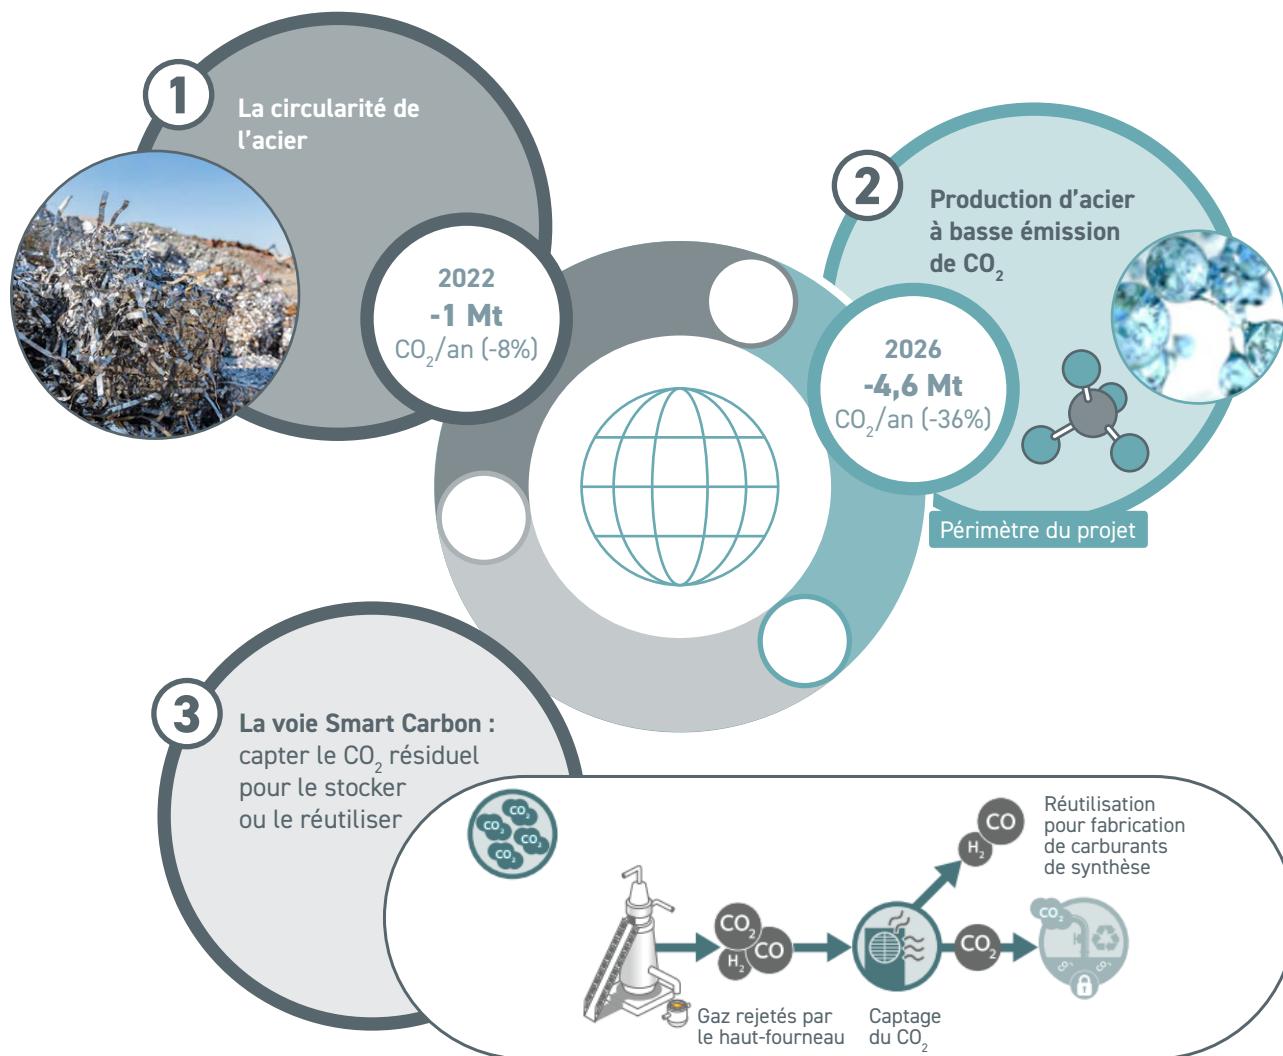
1

La circularité de l'acier

2022
-1 Mt
$CO_2$/an (-8%)

2

Production d'acier à basse émission de $CO_2$

2026
-4,6 Mt
$CO_2$/an (-36%)

Périmètre du projet

3

La voie Smart Carbon : capter le $CO_2$ résiduel pour le stocker ou le réutiliser

$CO_2$ $CO_2$ $CO_2$ $CO_2$

Réutilisation pour fabrication de carburants de synthèse

$H_2$ CO

$CO_2$ CO $H_2$

$CO_2$

$CO_2$ $CO_2$ $CO_2$

Gaz rejetés par le haut-fourneau

Captage du $CO_2$